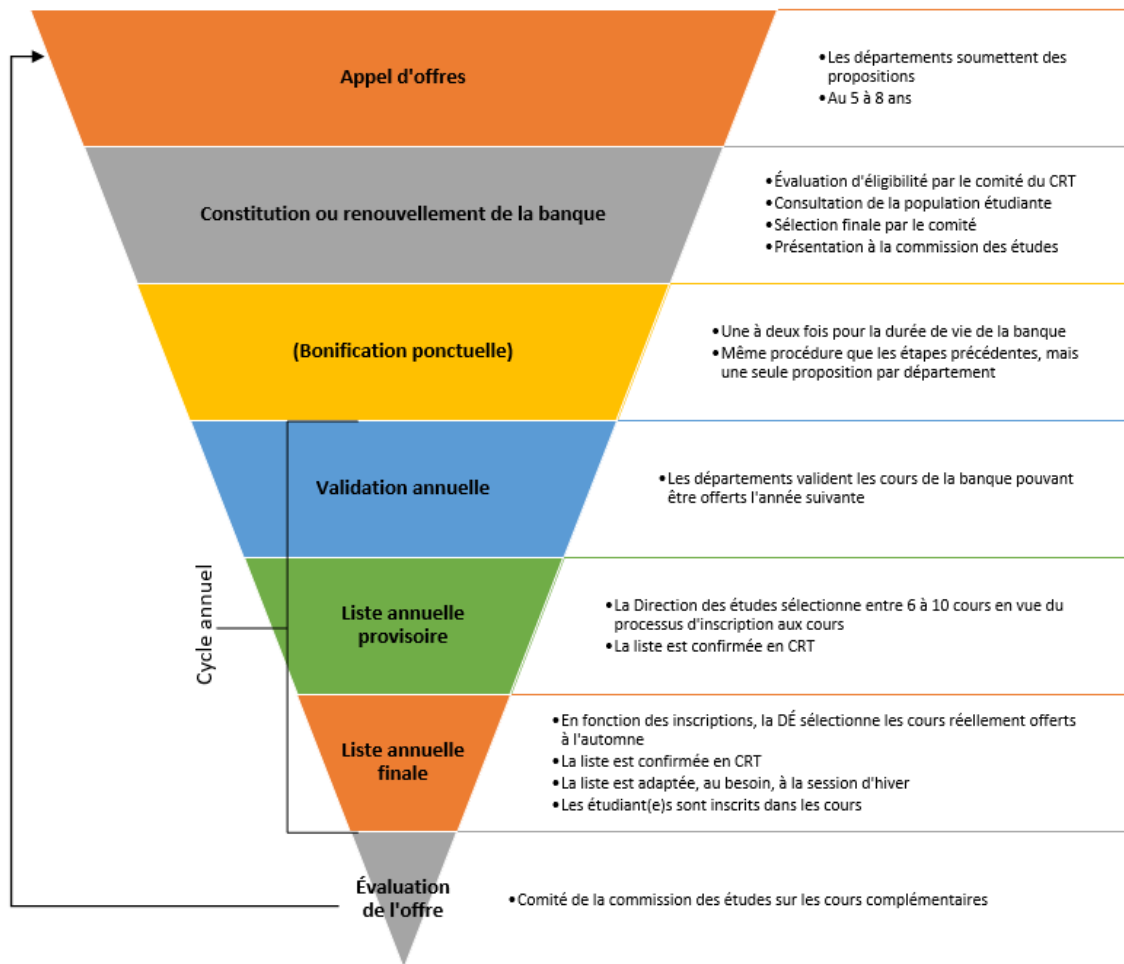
Appel d'offres

• Les départements soumettent des propositions
• Au 5 à 8 ans

Constitution ou renouvellement de la banque

• Évaluation d'éligibilité par le comité du CRT
• Consultation de la population étudiante
• Sélection finale par le comité
• Présentation à la commission des études

(Bonification ponctuelle)

• Une à deux fois pour la durée de vie de la banque
• Même procédure que les étapes précédentes, mais une seule proposition par département

Validation annuelle

• Les départements valident les cours de la banque pouvant être offerts l'année suivante

Cycle annuel

Liste annuelle provisoire

• La Direction des études sélectionne entre 6 à 10 cours en vue du processus d'inscription aux cours
• La liste est confirmée en CRT

Liste annuelle finale

• En fonction des inscriptions, la DÉ sélectionne les cours réellement offerts à l'automne
• La liste est confirmée en CRT
• La liste est adaptée, au besoin, à la session d'hiver
• Les étudiant(e)s sont inscrits dans les cours

Évaluation de l'offre

• Comité de la commission des études sur les cours complémentaires